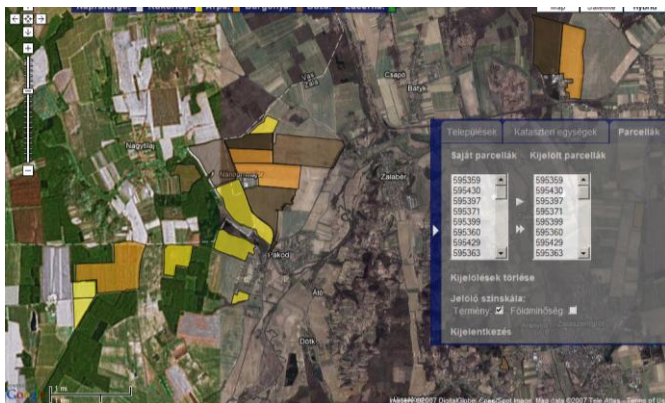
Napraforgó Kukorica Búza Burgonya Árpa Lucerna

Map Satellite Hybrid

Vas

Csapó

Nagytilaj

Baryk

Zalabér

Pakod

Alli

Dötk

Települések Kataszteri egységek Parcellák

Saját parcellák

Kijelölt parcellák

595359
595430
595397
595371
595399
595360
595429
595363

595359
595430
595397
595371
595399
595360
595429
595363

Kijelölések törlése

Jelölő színskála:
Termény: Földminőség:

Kijelentkezés

©2007 DigitalGlobe, GeoEye, Map data ©2007 Tele Atlas - Terms of Use